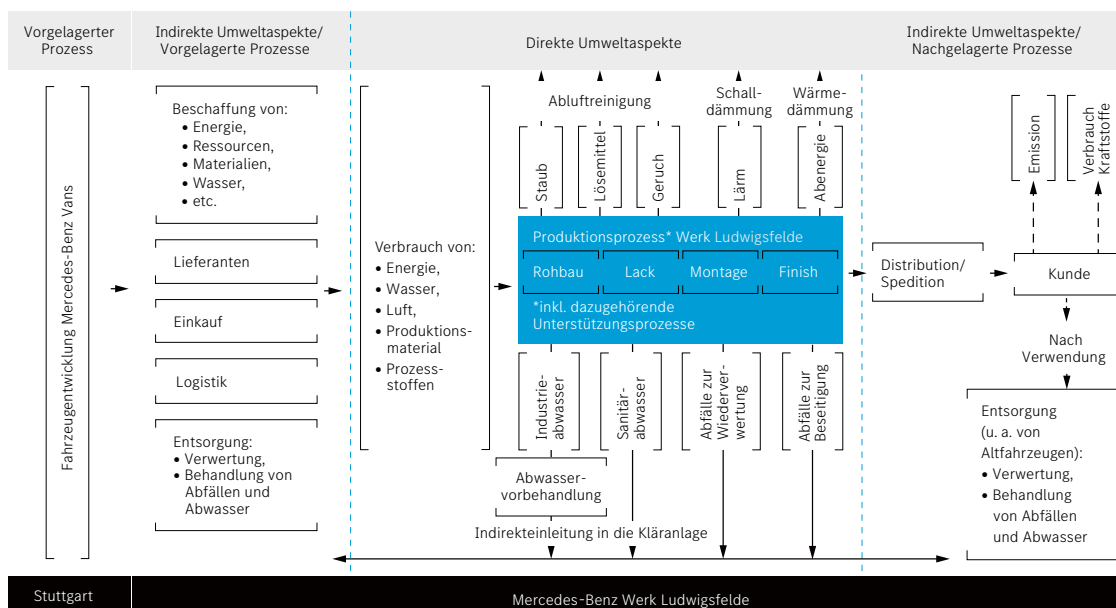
Vorgelagerter Prozess

Indirekte Umweltaspekte/ Vorgelagerte Prozesse

Direkte Umweltaspekte

Indirekte Umweltaspekte/ Nachgelagerte Prozesse

Fahrzeugentwicklung Mercedes-Benz Vans

Beschaffung von:
• Energie,
• Ressourcen,
• Materialien,
• Wasser,
• etc.

Lieferanten

Einkauf

Logistik

Entsorgung:
• Verwertung,
• Behandlung von Abfällen und Abwasser

Verbrauch von:
• Energie,
• Wasser,
• Luft,
• Produktionsmaterial
• Prozessstoffen

Abluftreinigung

Schalldämmung

Wärmedämmung

Staub

Lösemittel

Geruch

Lärm

Abenergie

Produktionsprozess* Werk Ludwigsfelde

Rohbau

Lack

Montage

Finish

*inkl. dazugehörende Unterstützungsprozesse

Industrieabwasser

Sanitärabwasser

Abfälle zur Wiederverwertung

Abfälle zur Beseitigung

Abwasservorbehandlung

Indirekteinleitung in die Kläranlage

Distribution/ Spedition

Emission

Verbrauch Kraftstoffe

Kunde

Nach Verwendung

Entsorgung (u. a. von Altfahrzeugen):
• Verwertung,
• Behandlung von Abfällen und Abwasser

Stuttgart

Mercedes-Benz Werk Ludwigsfelde